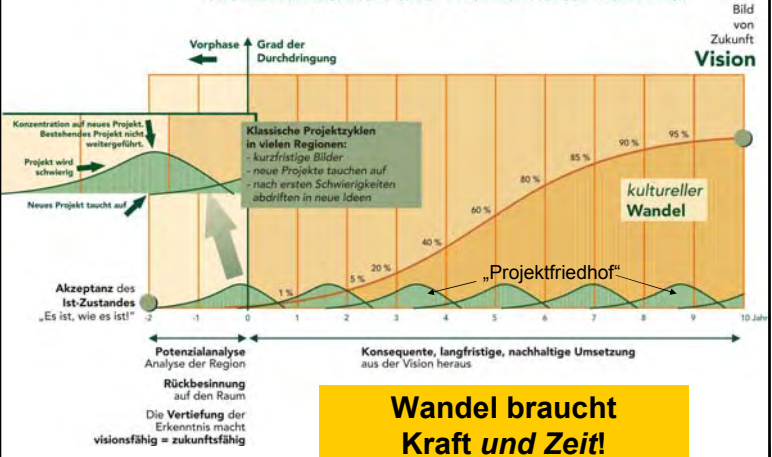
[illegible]

Bild von Zukunft
Vision

Vorphase
Grad der Durchdringung

Konzentration auf neues Projekt. Bestehendes Projekt nicht weitergeführt.

Projekt wird schwierig

Neues Projekt taucht auf

Klassische Projektzyklen in vielen Regionen:
- kurzfristige Bilder
- neue Projekte tauchen auf
- nach ersten Schwierigkeiten abdriften in neue Ideen

95 %
90 %
85 %
80 %
60 %
40 %
20 %
5 %
1 %

kultureller Wandel

„Projektfriedhof"

Akzeptanz des Ist-Zustandes „Es ist, wie es ist!"

-2
-1
0
1
2
3
4
5
6
7
8
9
10 Jahre

Potenzialanalyse
Analyse der Region

Rückbesinnung auf den Raum

Die Vertiefung der Erkenntnis macht visionsfähig = zukunftsfähig

Konsequente, langfristige, nachhaltige Umsetzung aus der Vision heraus

Wandel braucht Kraft und Zeit!